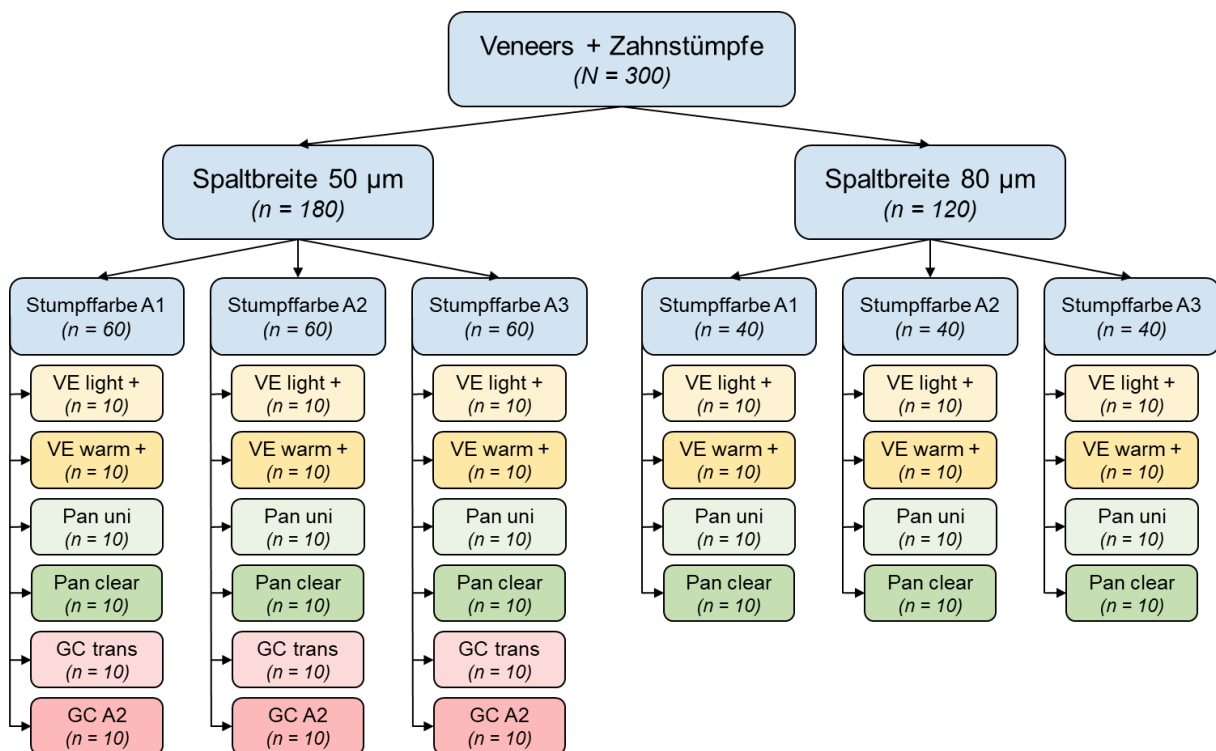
Veneers + Zahnstümpfe
(N = 300)

Spaltbreite 50 µm
(n = 180)

Spaltbreite 80 µm
(n = 120)

Stumpffarbe A1
(n = 60)

VE light +
(n = 10)

VE warm +
(n = 10)

Pan uni
(n = 10)

Pan clear
(n = 10)

GC trans
(n = 10)

GC A2
(n = 10)

Stumpffarbe A2
(n = 60)

VE light +
(n = 10)

VE warm +
(n = 10)

Pan uni
(n = 10)

Pan clear
(n = 10)

GC trans
(n = 10)

GC A2
(n = 10)

Stumpffarbe A3
(n = 60)

VE light +
(n = 10)

VE warm +
(n = 10)

Pan uni
(n = 10)

Pan clear
(n = 10)

GC trans
(n = 10)

GC A2
(n = 10)

Stumpffarbe A1
(n = 40)

VE light +
(n = 10)

VE warm +
(n = 10)

Pan uni
(n = 10)

Pan clear
(n = 10)

Stumpffarbe A2
(n = 40)

VE light +
(n = 10)

VE warm +
(n = 10)

Pan uni
(n = 10)

Pan clear
(n = 10)

Stumpffarbe A3
(n = 40)

VE light +
(n = 10)

VE warm +
(n = 10)

Pan uni
(n = 10)

Pan clear
(n = 10)